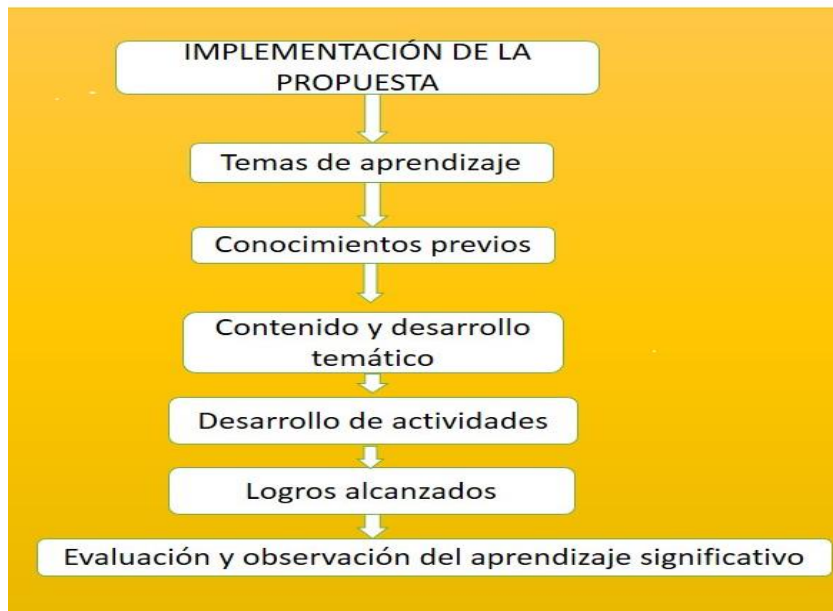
IMPLEMENTACIÓN DE LA PROPUESTA

Temas de aprendizaje

Conocimientos previos

Contenido y desarrollo temático

Desarrollo de actividades

Logros alcanzados

Evaluación y observación del aprendizaje significativo